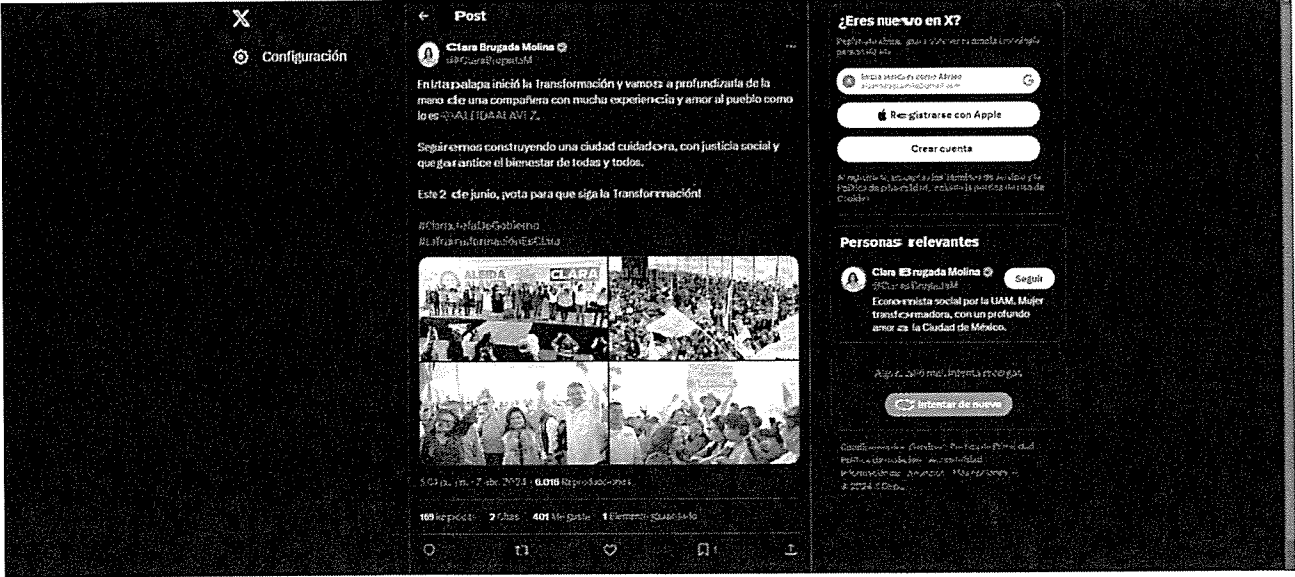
X

Configuración

Post

Clara Brugada Molina
@ClaraBrugadaM

En Iztapalapa inició la Transformación y vamos a profundizarla de la mano de una compañera con mucha experiencia y amor al pueblo como lo es @ALEIDAALAVEZ.

Seguiremos construyendo una ciudad cuidadora, con justicia social y que garantice el bienestar de todas y todos.

Este 2 de junio, ¡vota para que siga la Transformación!

#ClaraJefaDeGobierno
#LaTransformaciónEsClara

ALEIDA CLARA

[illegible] · 7 abr. 2024 · 6.016 Reproducciones

169 Reposts 2 Citas 401 Me gusta 1 Elemento guardado

¿Eres nuevo en X?

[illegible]

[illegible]

Registrarse con Apple

Crear cuenta

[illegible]

Personas relevantes

Clara Brugada Molina
@ClaraBrugadaM
Seguir
Economista social por la UAM. Mujer transformadora, con un profundo amor a la Ciudad de México.

Algo salió mal. Intenta recargar.

Intentar de nuevo

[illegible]